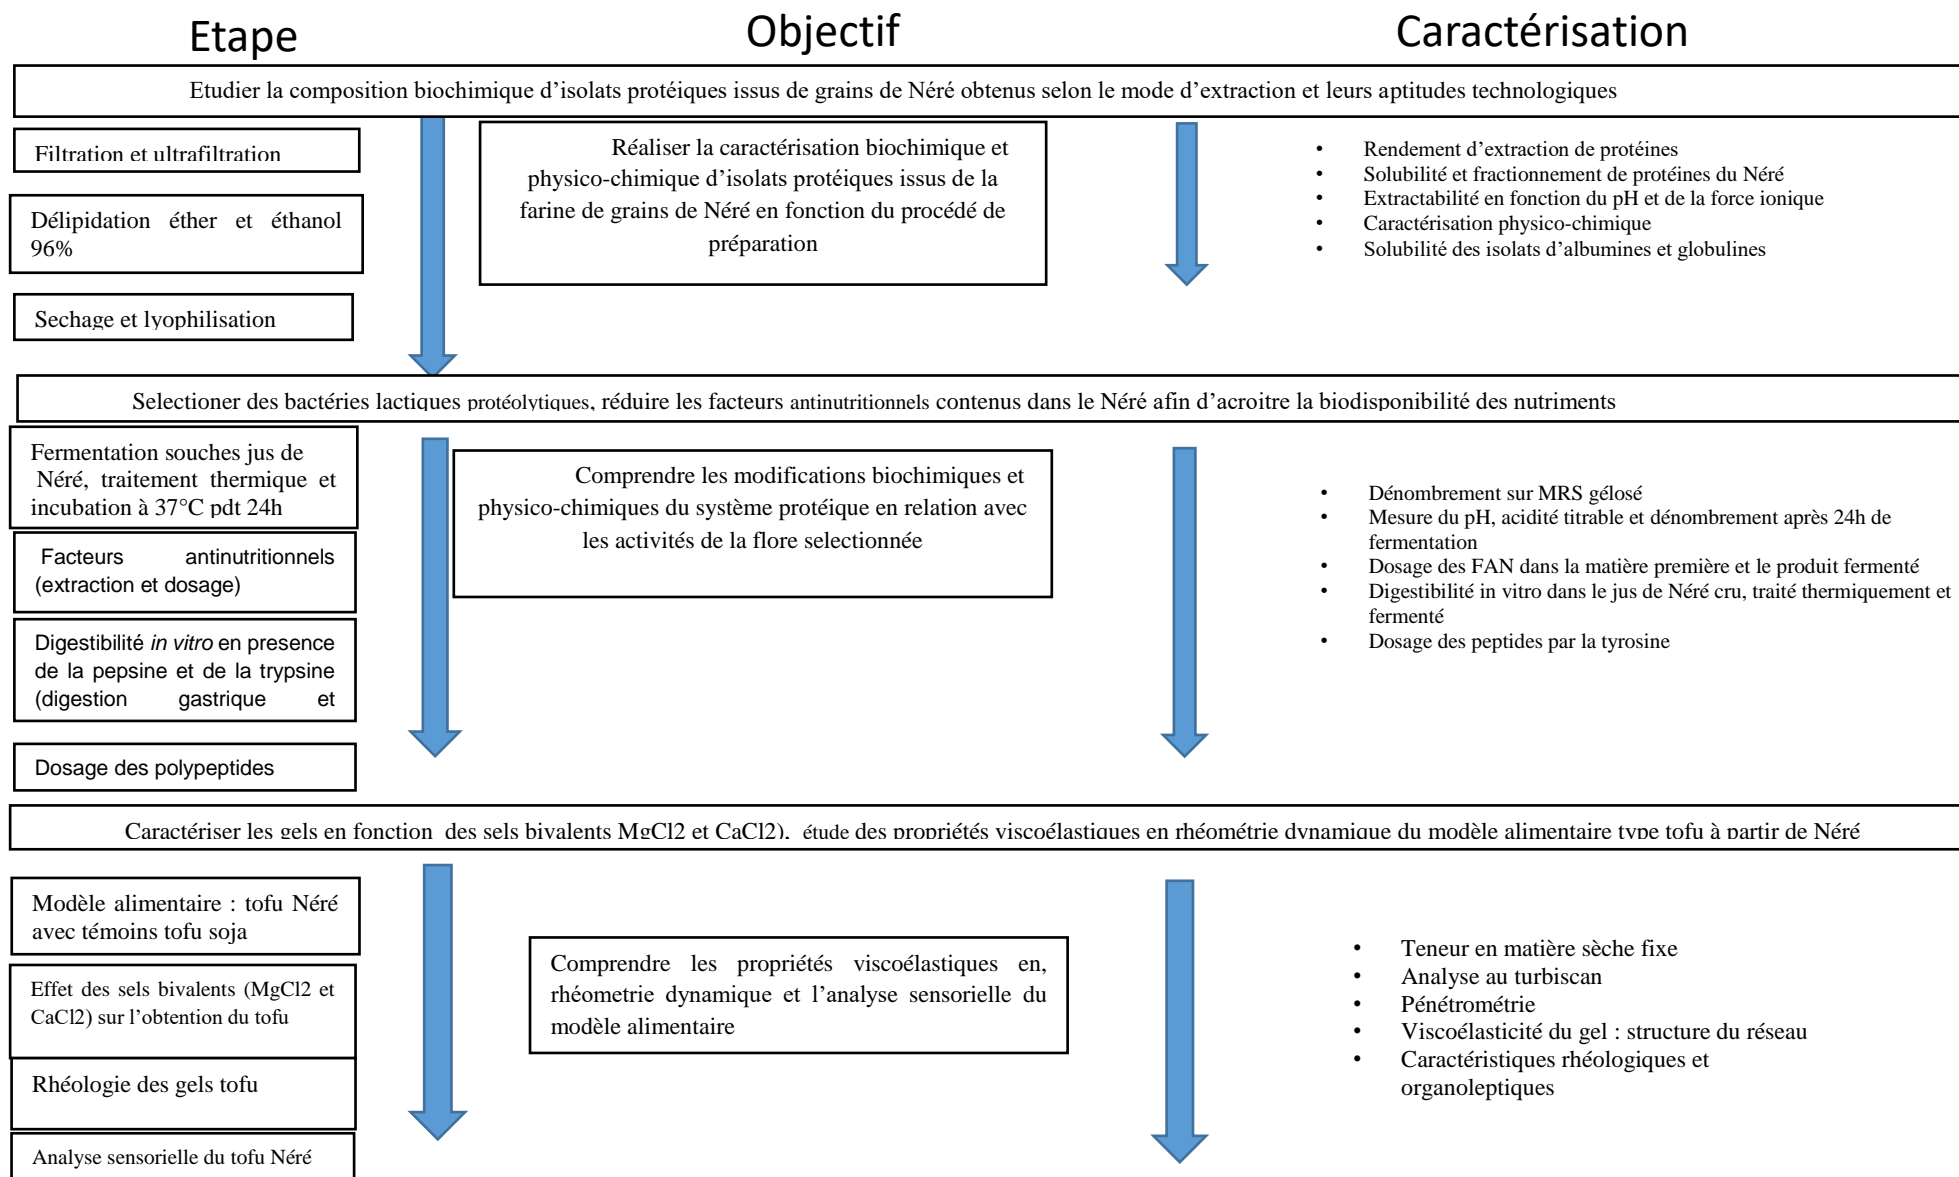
Etape

Objectif

Caractérisation

Etudier la composition biochimique d'isolats protéiques issus de grains de Néré obtenus selon le mode d'extraction et leurs aptitudes technologiques

Filtration et ultrafiltration

Délipidation éther et éthanol 96%

Sechage et lyophilisation

Réaliser la caractérisation biochimique et physico-chimique d'isolats protéiques issus de la farine de grains de Néré en fonction du procédé de préparation

- Rendement d'extraction de protéines
- Solubilité et fractionnement de protéines du Néré
- Extractabilité en fonction du pH et de la force ionique
- Caractérisation physico-chimique
- Solubilité des isolats d'albumines et globulines

Selectioner des bactéries lactiques protéolytiques, réduire les facteurs antinutritionnels contenus dans le Néré afin d'acroitre la biodisponibilité des nutriments

Fermentation souches jus de Néré, traitement thermique et incubation à 37°C pdt 24h

Facteurs antinutritionnels (extraction et dosage)

Digestibilité *in vitro* en presence de la pepsine et de la trypsine (digestion gastrique et

Dosage des polypeptides

Comprendre les modifications biochimiques et physico-chimiques du système protéique en relation avec les activités de la flore selectionnée

- Dénombrement sur MRS gélosé
- Mesure du pH, acidité titrable et dénombrement après 24h de fermentation
- Dosage des FAN dans la matière première et le produit fermenté
- Digestibilité in vitro dans le jus de Néré cru, traité thermiquement et fermenté
- Dosage des peptides par la tyrosine

Caractériser les gels en fonction des sels bivalents MgCl2 et CaCl2), étude des propriétés viscoélastiques en rhéométrie dynamique du modèle alimentaire type tofu à partir de Néré

Modèle alimentaire : tofu Néré avec témoins tofu soja

Effet des sels bivalents (MgCl2 et CaCl2) sur l'obtention du tofu

Rhéologie des gels tofu

Analyse sensorielle du tofu Néré

Comprendre les propriétés viscoélastiques en, rhéometrie dynamique et l'analyse sensorielle du modèle alimentaire

- Teneur en matière sèche fixe
- Analyse au turbiscan
- Pénétrométrie
- Viscoélasticité du gel : structure du réseau
- Caractéristiques rhéologiques et organoleptiques